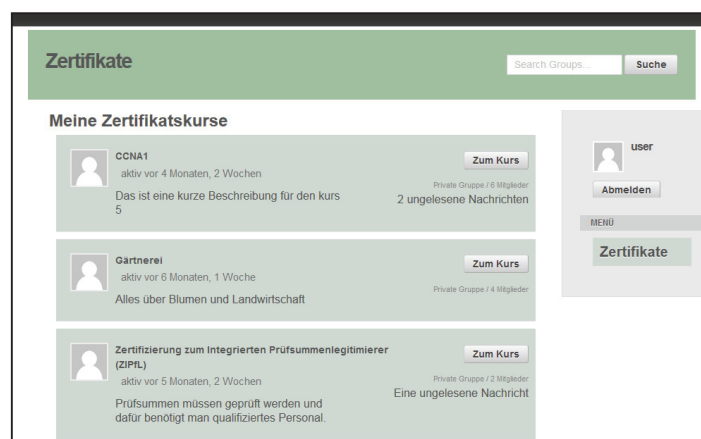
Zertifikate

Search Groups...

Suche

Meine Zertifikatskurse

CCNA1

aktiv vor 4 Monaten, 2 Wochen

Das ist eine kurze Beschreibung für den kurs 5

Zum Kurs

Private Gruppe / 6 Mitglieder

2 ungelesene Nachrichten

Gärtnerei

aktiv vor 6 Monaten, 1 Woche

Alles über Blumen und Landwirtschaft

Zum Kurs

Private Gruppe / 4 Mitglieder

Zertifizierung zum Integrierten Prüfsummenlegitimierer (ZIPfL)

aktiv vor 5 Monaten, 2 Wochen

Prüfsummen müssen geprüft werden und dafür benötigt man qualifiziertes Personal.

Zum Kurs

Private Gruppe / 2 Mitglieder

Eine ungelesene Nachricht

user

Abmelden

MENÜ

Zertifikate